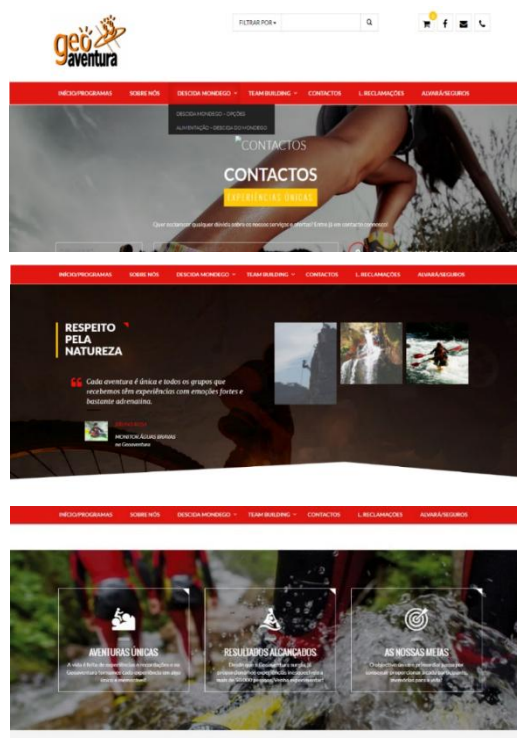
geo aventura

FILTRAR POR

INÍCIO/PROGRAMAS SOBRE NÓS DESCIDA MONDEGO TEAM BUILDING CONTACTOS L. RECLAMAÇÕES ALVARÁ/SEGUROS

DESCIDA MONDEGO - OPÇÕES
ALIMENTAÇÃO - DESCIDA DO MONDEGO

CONTACTOS

CONTACTOS
EXPERIÊNCIAS ÚNICAS

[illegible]

INÍCIO/PROGRAMAS SOBRE NÓS DESCIDA MONDEGO TEAM BUILDING CONTACTOS L. RECLAMAÇÕES ALVARÁ/SEGUROS

RESPEITO PELA NATUREZA

Cada aventura é única e todos os grupos que recebemos têm experiências com emoções fortes e bastante adrenalina.

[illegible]
MONITOR ÁGUAS BRAVAS na Geoaventura

INÍCIO/PROGRAMAS SOBRE NÓS DESCIDA MONDEGO TEAM BUILDING CONTACTOS L. RECLAMAÇÕES ALVARÁ/SEGUROS

AVENTURAS ÚNICAS
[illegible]

RESULTADOS ALCANÇADOS
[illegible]

AS NOSSAS METAS
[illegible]